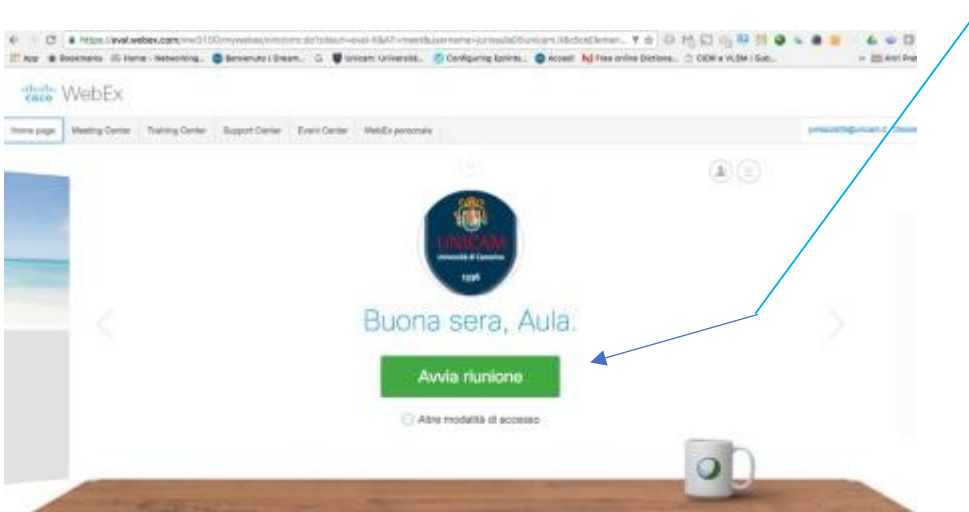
https://eval.webex.com/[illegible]

Bookmarks Home - Networking... Benvenuto i Dream... Unicam: Università... Configuring Eprints... Accedi Free online Dictiona... ODR e VLSM i Sub... Altri Pref

cisco WebEx

Home page Meeting Center Training Center Support Center Event Center WebEx personale

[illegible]@unicam.it Disconn

UNICAM Università di Camerino 1336

Buona sera, Aula.

Avvia riunione

Altre modalità di accesso